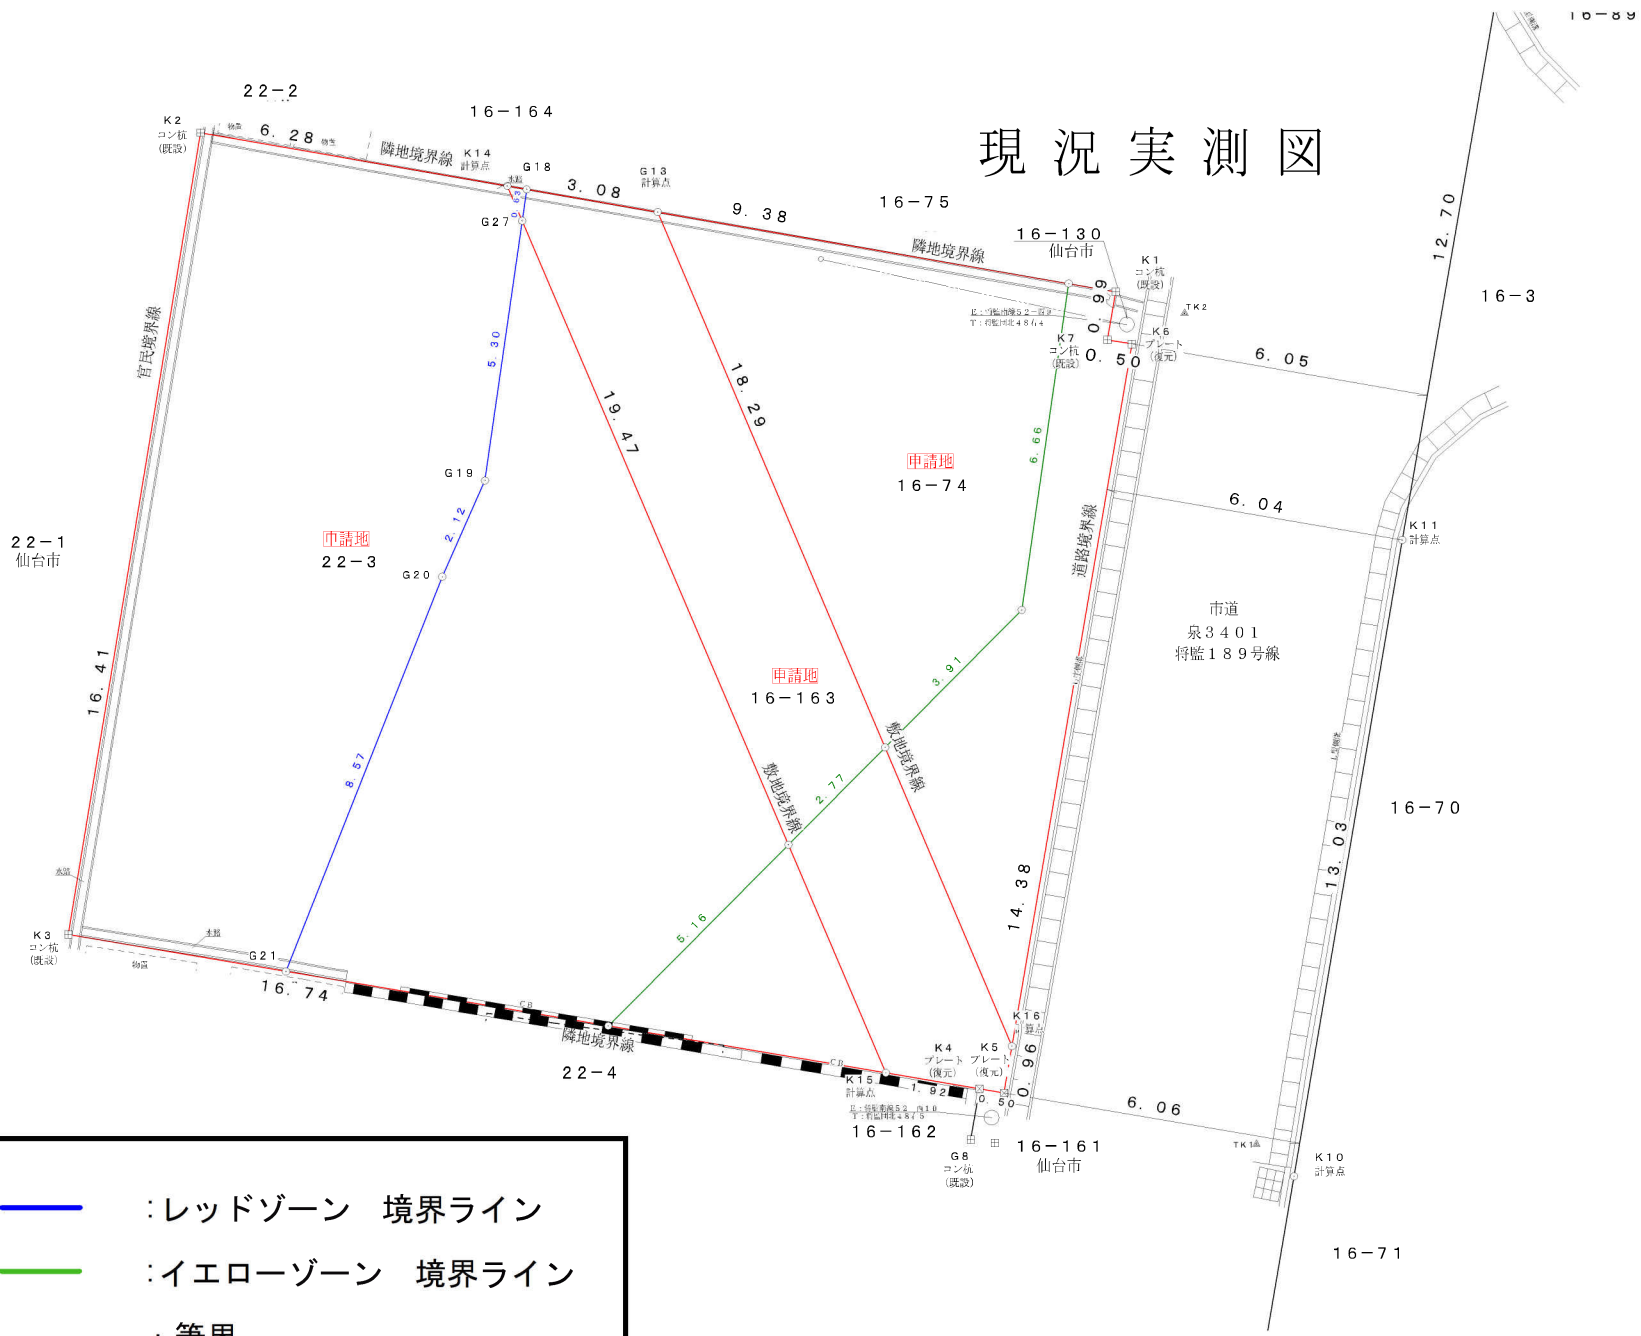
現況実測図

16−89
22−2
16−164
K2
コン杭
(既設)
6. 28
隣地境界線
K14
計算点
G18
3. 08
G13
計算点
9. 38
16−75
G27
16−130
仙台市
隣地境界線
K1
コン杭
(既設)
TK2
12. 70
16−3
K7
コン杭
(既設)
0. 50
K6
プレート
(復元)
6. 05
官民境界線
5. 30
19. 47
18. 29
6. 66
申請地
16−74
G19
6. 04
K11
計算点
22−1
仙台市
申請地
22−3
2. 12
G20
道路境界線
市道
泉3401
将監189号線
16. 41
申請地
16−163
3. 91
8. 57
敷地境界線
2. 77
敷地境界線
16−70
13. 03
14. 38
5. 16
K3
コン杭
(既設)
G21
16. 74
隣地境界線
22−4
K16
計算点
K4
プレート
(復元)
K5
プレート
(復元)
0. 96
K15
計算点
1. 92
0. 50
6. 06
16−162
G8
コン杭
(既設)
16−161
仙台市
TK1
K10
計算点
16−71

:レッドゾーン 境界ライン
:イエローゾーン 境界ライン
:範囲